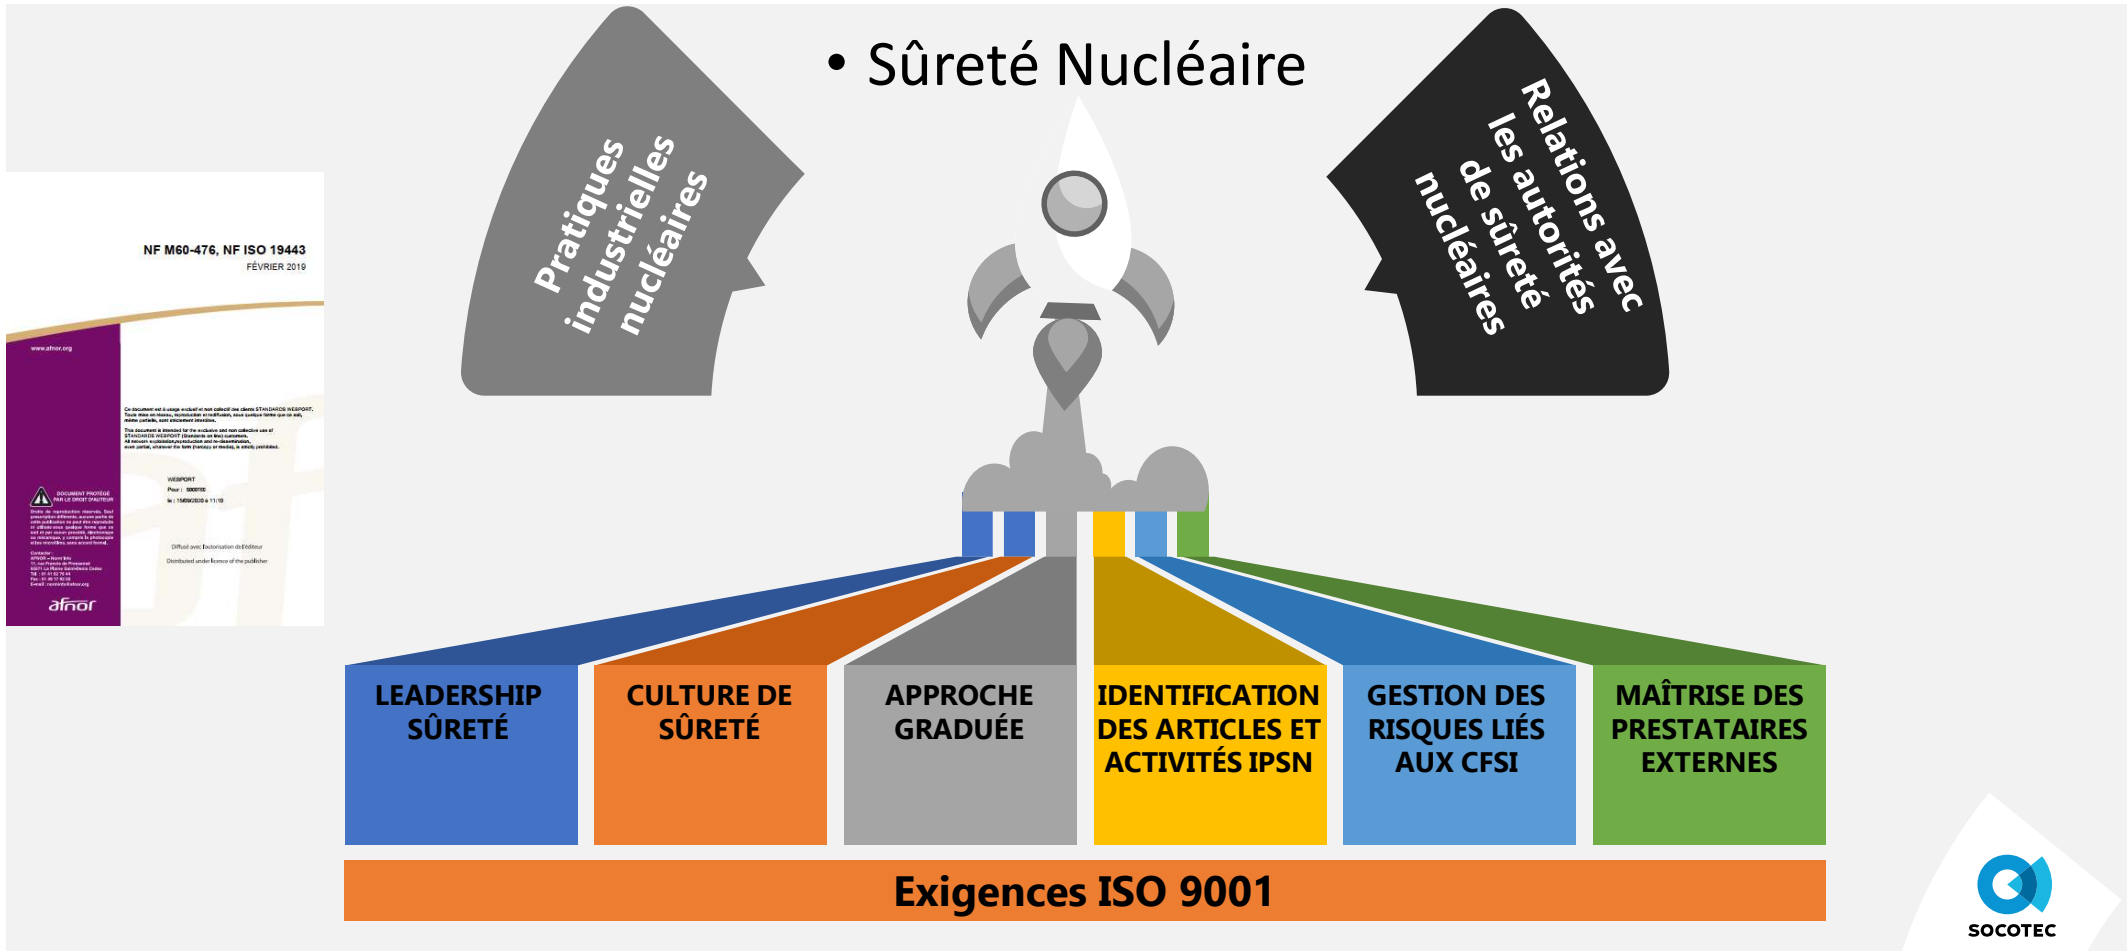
• Sûreté Nucléaire

Pratiques industrielles nucléaires

Relations avec les autorités de sûreté nucléaires

NF M60-476, NF ISO 19443
FÉVRIER 2019

www.afnor.org

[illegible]

afnor

LEADERSHIP SÛRETÉ

CULTURE DE SÛRETÉ

APPROCHE GRADUÉE

IDENTIFICATION DES ARTICLES ET ACTIVITÉS IPSN

GESTION DES RISQUES LIÉS AUX CFSI

MAÎTRISE DES PRESTATAIRES EXTERNES

Exigences ISO 9001

SOCOTEC